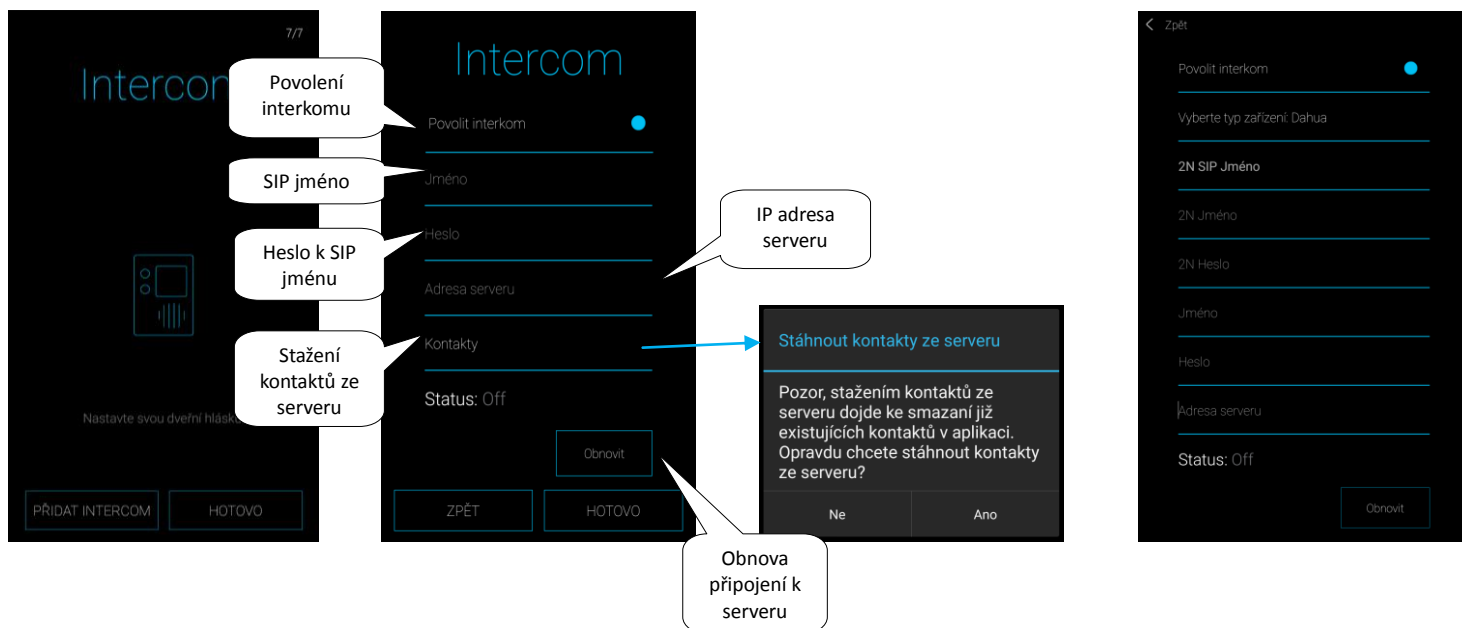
7/7

Intercom

Nastavte svou dveřní hlásk

PŘIDAT INTERCOM

HOTOVO

Povolení interkomu

SIP jméno

Heslo k SIP jménu

Stažení kontaktů ze serveru

Intercom

Povolit interkom

Jméno

Heslo

Adresa serveru

Kontakty

Status: Off

Obnovit

ZPĚT

HOTOVO

IP adresa serveru

Stáhnout kontakty ze serveru

Pozor, stažením kontaktů ze serveru dojde ke smazaní již existujících kontaktů v aplikaci. Opravdu chcete stáhnout kontakty ze serveru?

Ne

Ano

Obnova připojení k serveru

Zpět

Povolit interkom

Vyberte typ zařízení: Dahua

2N SIP Jméno

2N Jméno

2N Heslo

Jméno

Heslo

Adresa serveru

Status: Off

Obnovit